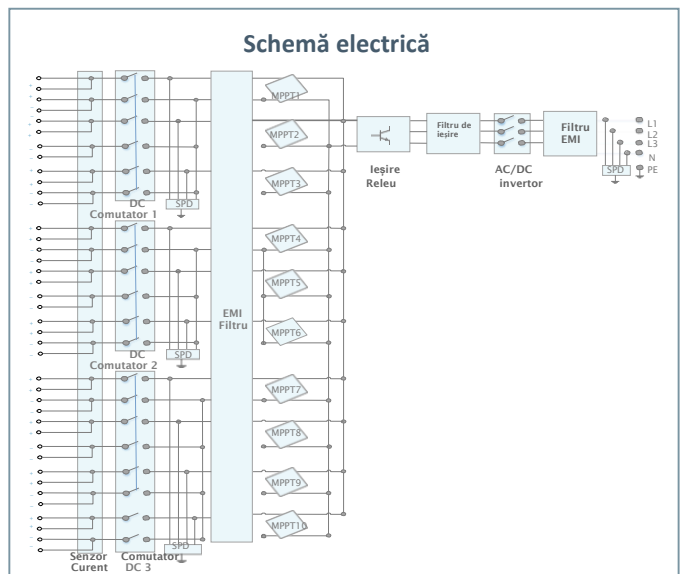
Schemă electrică

MPPT1
MPPT2
MPPT3
MPPT4
MPPT5
MPPT6
MPPT7
MPPT8
MPPT9
MPPT10

DC
Comutator 1
SPD

DC
Comutator 2
SPD

SPD
Senzor
Curent
Comutator
DC 3

EMI
Filtru

Ieșire
Releu

Filtru de ieșire

AC/DC
invertor

Filtru
EMI

SPD

L1
L2
L3
N
PE